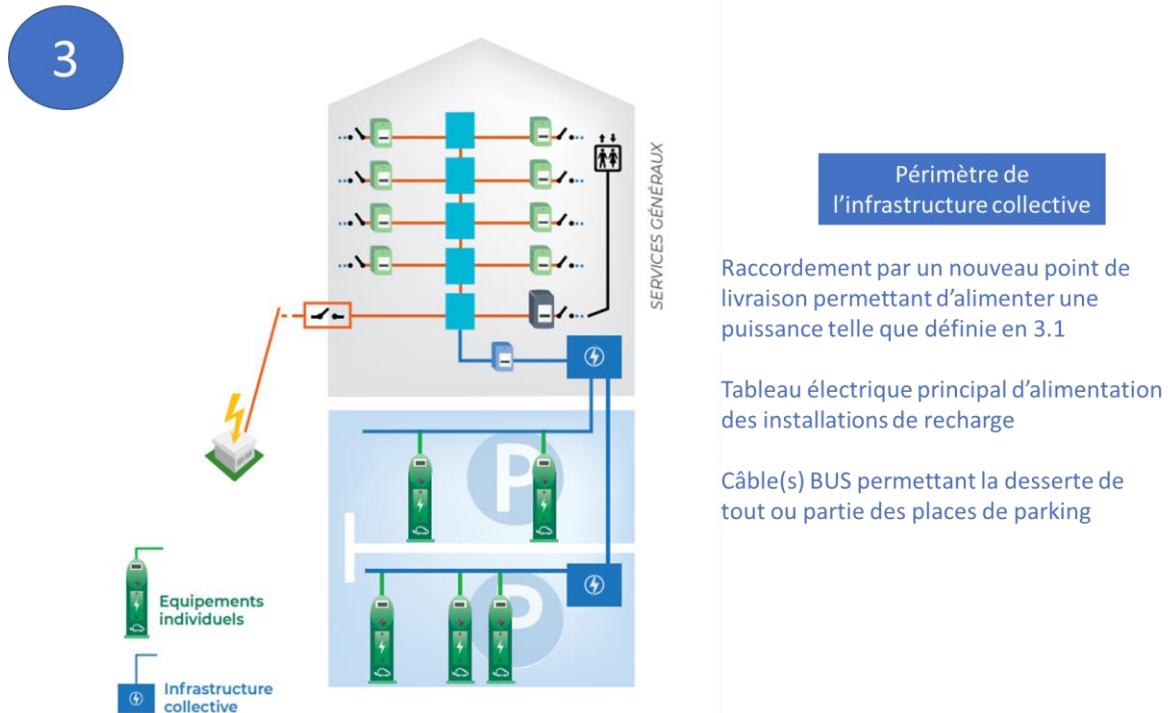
3

SERVICES GÉNÉRAUX

P

P

Equipements individuels

Infrastructure collective

Périmètre de l'infrastructure collective

Raccordement par un nouveau point de livraison permettant d'alimenter une puissance telle que définie en 3.1

Tableau électrique principal d'alimentation des installations de recharge

Câble(s) BUS permettant la desserte de tout ou partie des places de parking